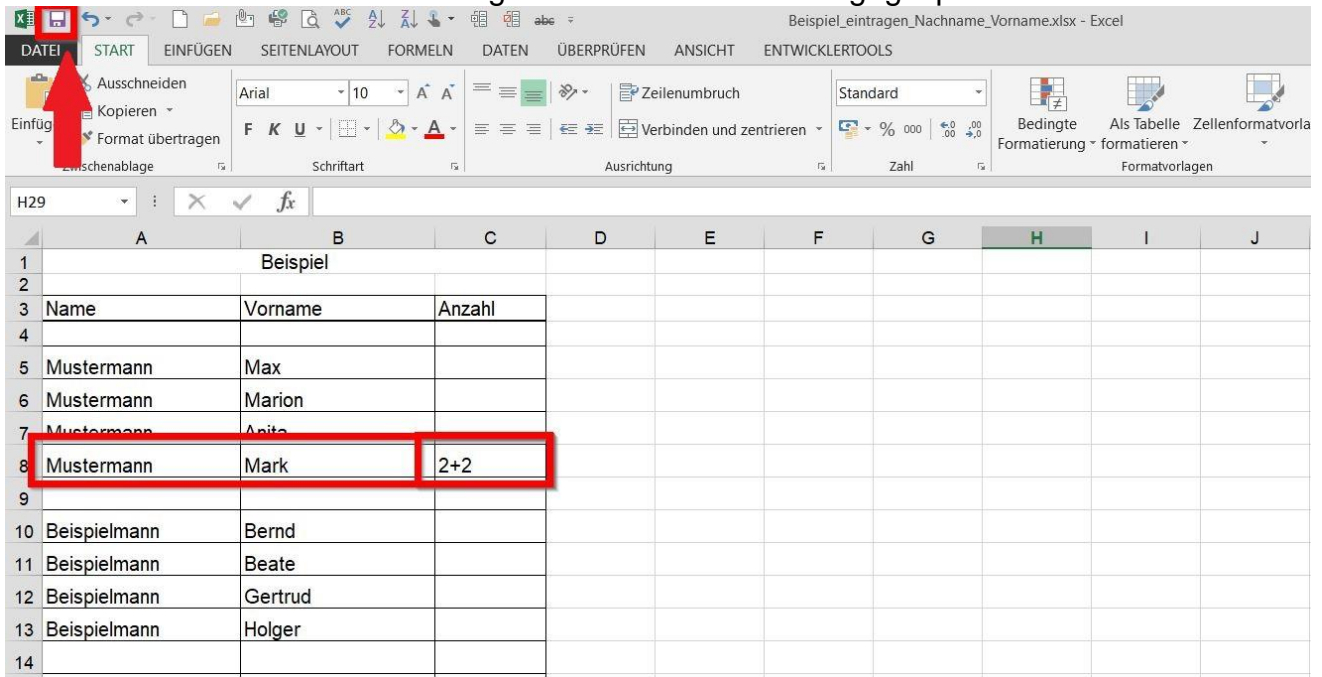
Beispiel_eintragen_Nachname_Vorname.xlsx - Excel

DATEI START EINFÜGEN SEITENLAYOUT FORMELN DATEN ÜBERPRÜFEN ANSICHT ENTWICKLERTOOLS

Ausschneiden
Kopieren
Format übertragen
Einfüg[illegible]
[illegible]schenablage

Arial 10
F K U
Schriftart

Zeilenumbruch
Verbinden und zentrieren
Ausrichtung

Standard
% 000
Zahl

Bedingte Formatierung
Als Tabelle formatieren
Zellenformatvorla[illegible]
Formatvorlagen

H29 $f_x$

| | A | B | C | D | E | F | G | H | I | J |
|---|---|---|---|---|---|---|---|---|---|---|
| 1 | | Beispiel | | | | | | | | |
| 2 | | | | | | | | | | |
| 3 | Name | Vorname | Anzahl | | | | | | | |
| 4 | | | | | | | | | | |
| 5 | Mustermann | Max | | | | | | | | |
| 6 | Mustermann | Marion | | | | | | | | |
| 7 | Mustermann | Anita | | | | | | | | |
| 8 | Mustermann | Mark | 2+2 | | | | | | | |
| 9 | | | | | | | | | | |
| 10 | Beispielmann | Bernd | | | | | | | | |
| 11 | Beispielmann | Beate | | | | | | | | |
| 12 | Beispielmann | Gertrud | | | | | | | | |
| 13 | Beispielmann | Holger | | | | | | | | |
| 14 | | | | | | | | | | |